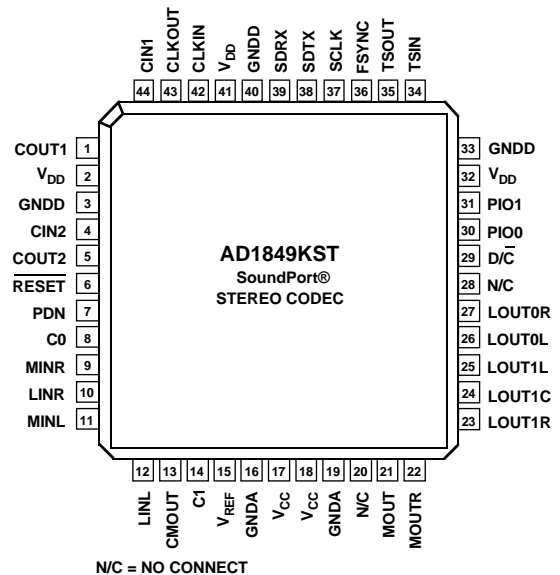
CIN1 44
CLKOUT 43
CLKIN 42
$V_{DD}$ 41
GNDD 40
SDRX 39
SDTX 38
SCLK 37
FSYNC 36
TSOUT 35
TSIN 34

COUT1 1
$V_{DD}$ 2
GNDD 3
CIN2 4
COUT2 5
$\overline{RESET}$ 6
PDN 7
C0 8
MINR 9
LINR 10
MINL 11

AD1849KST
SoundPort®
STEREO CODEC

33 GNDD
32 $V_{DD}$
31 PIO1
30 PIO0
29 D/$\overline{C}$
28 N/C
27 LOUT0R
26 LOUT0L
25 LOUT1L
24 LOUT1C
23 LOUT1R

12 LINL
13 CMOUT
14 C1
15 $V_{REF}$
16 GNDA
17 $V_{CC}$
18 $V_{CC}$
19 GNDA
20 N/C
21 MOUT
22 MOUTR

N/C = NO CONNECT